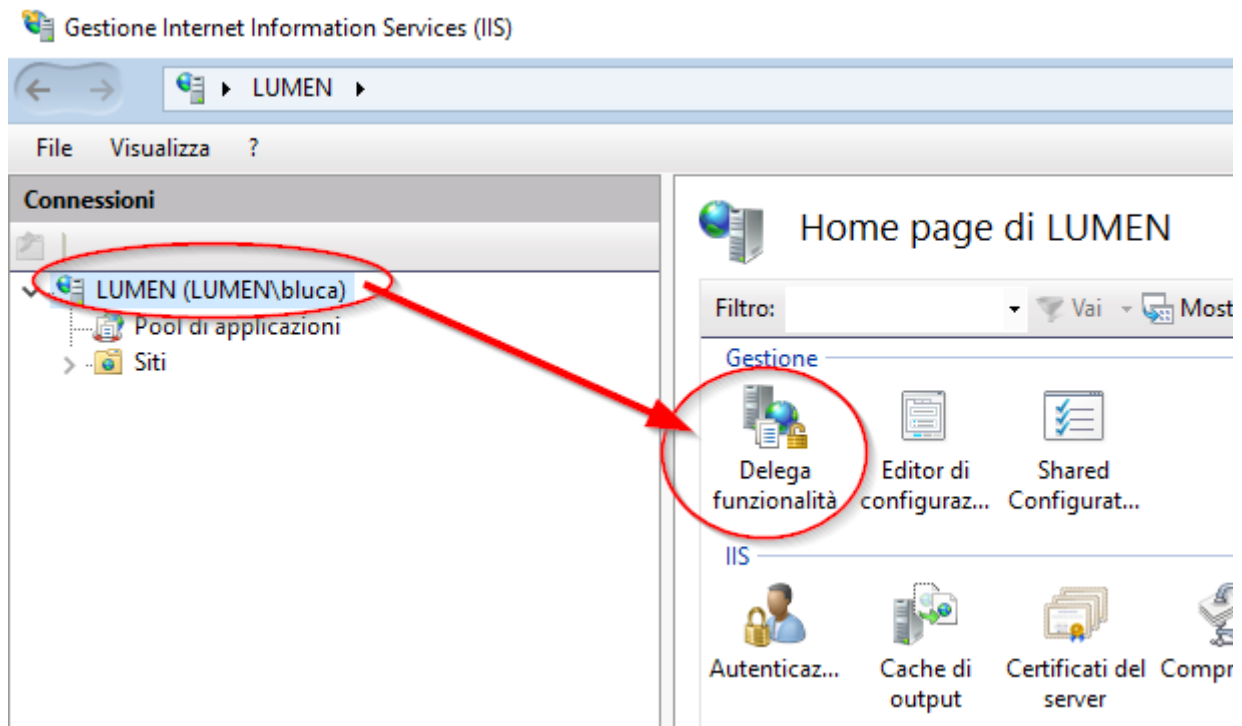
Gestione Internet Information Services (IIS)

LUMEN

File Visualizza ?

Connessioni

LUMEN (LUMEN\bluca)
Pool di applicazioni
Siti

Home page di LUMEN

Filtro: Vai Most

Gestione

Delega funzionalità

Editor di configuraz...

Shared Configurat...

IIS

Autenticaz...

Cache di output

Certificati del server

Compr